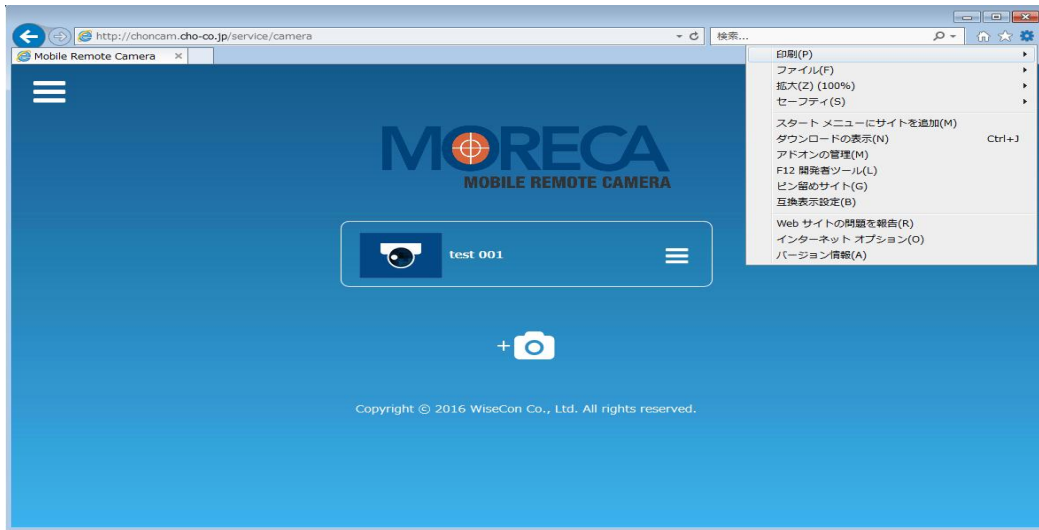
http://choncam.cho-co.jp/service/camera

検索...

Mobile Remote Camera

印刷(P)
ファイル(F)
拡大(Z) (100%)
セーフティ(S)
スタート メニューにサイトを追加(M)
ダウンロードの表示(N) Ctrl+J
アドオンの管理(M)
F12 開発者ツール(L)
ピン留めサイト(G)
互換表示設定(B)
Web サイトの問題を報告(R)
インターネット オプション(O)
バージョン情報(A)

MORECA
MOBILE REMOTE CAMERA

test 001

+

Copyright © 2016 WiseCon Co., Ltd. All rights reserved.